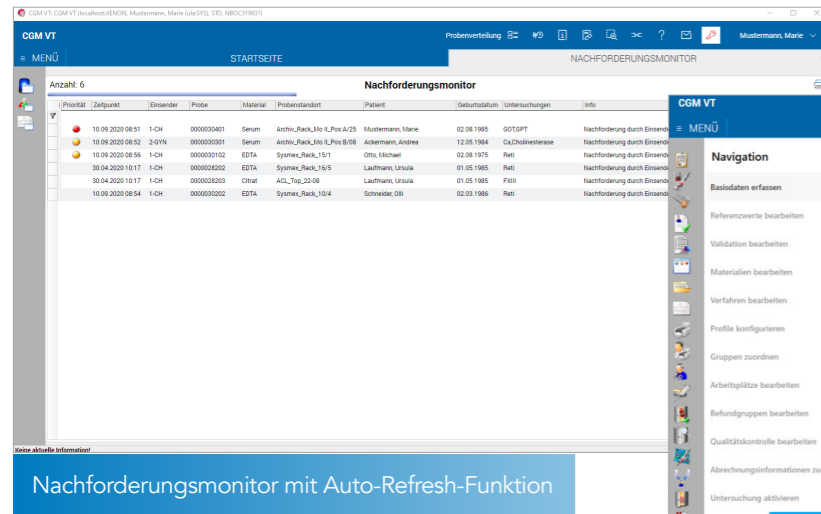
CGM VT: CGM VT (localhost:XENON, Mustermann, Marie (ulacSYS), STO, NBOC519931)

CGM VT

Probenverteilung

Mustermann, Marie

≡ MENÜ

STARTSEITE

NACHFORDERUNGSMONITOR

Anzahl: 6

Nachforderungsmonitor

| Priorität | Zeitpunkt | Einsender | Probe | Material | Probenstandort | Patient | Geburtsdatum | Untersuchungen | Info |
|---|---|---|---|---|---|---|---|---|---|
| | 10.09.2020 08:51 | 1-CH | 0000030401 | Serum | Archiv_Rack_Mo II_Pos:A/25 | Mustermann, Marie | 02.08.1985 | GOT,GPT | Nachforderung durch Einsende |
| | 10.09.2020 08:52 | 2-GYN | 0000030301 | Serum | Archiv_Rack_Mo II_Pos:B/08 | Ackermann, Andrea | 12.05.1984 | Ca,Cholinesterase | Nachforderung durch Einsende |
| | 10.09.2020 08:56 | 1-CH | 0000030102 | EDTA | Sysmex_Rack_15/1 | Otto, Michael | 02.08.1975 | Reti | Nachforderung durch Einsende |
| | 30.04.2020 10:17 | 1-CH | 0000028202 | EDTA | Sysmex_Rack_16/5 | Laufmann, Ursula | 01.05.1985 | Reti | Nachforderung durch Einsende |
| | 30.04.2020 10:17 | 1-CH | 0000028203 | Citrat | ACL_Top_22-08 | Laufmann, Ursula | 01.05.1985 | FXIII | Nachforderung durch Einsende |
| | 10.09.2020 08:54 | 1-CH | 0000030202 | EDTA | Sysmex_Rack_10/4 | Schneider, Olli | 02.03.1986 | Reti | Nachforderung durch Einsende |

Keine aktuelle Information!

CGM VT

≡ MENÜ

Navigation

Basisdaten erfassen

Referenzwerte bearbeiten

Validation bearbeiten

Materialien bearbeiten

Verfahren bearbeiten

Profile konfigurieren

Gruppen zuordnen

Arbeitsplätze bearbeiten

Befundgruppen bearbeiten

Qualitätskontrolle bearbeiten

Abrechnungsinformationen zu

Untersuchung aktivieren

Nachforderungsmonitor mit Auto-Refresh-Funktion